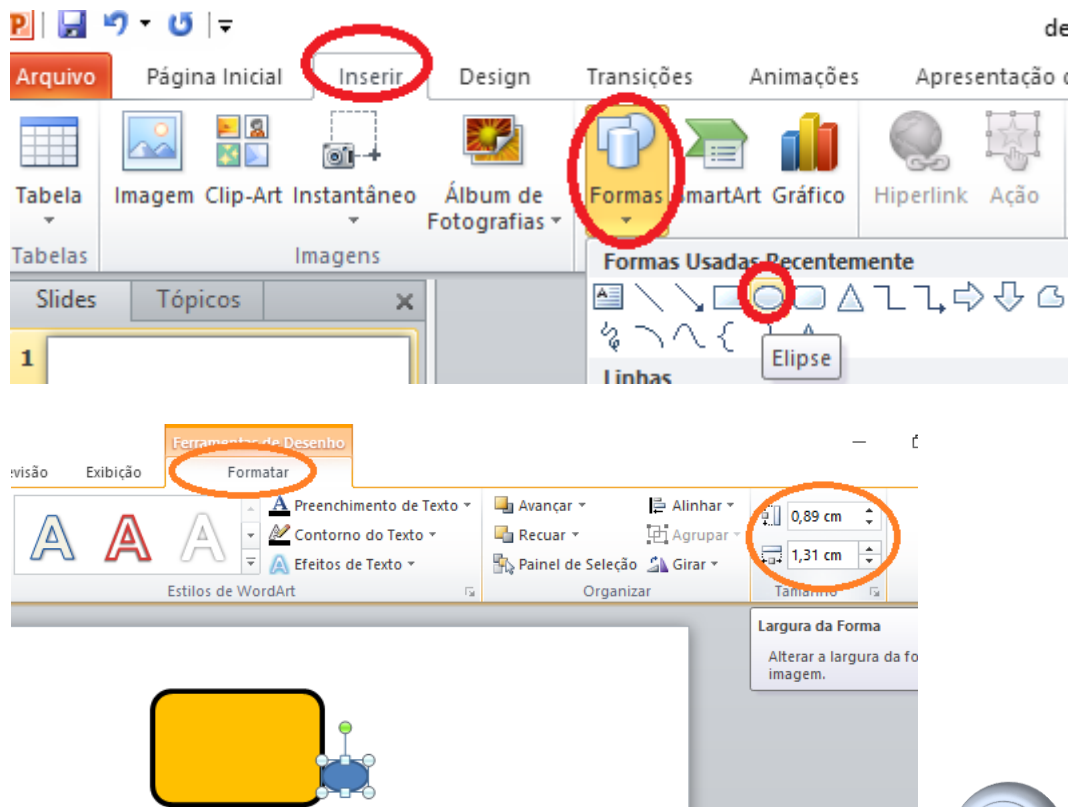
de

Arquivo Página Inicial Inserir Design Transições Animações Apresentação

Tabela
Tabelas

Imagem Clip-Art Instantâneo Álbum de Fotografias
Imagens

Formas SmartArt Gráfico Hiperlink Ação

Formas Usadas Recentemente

Elipse

Linhas

Slides Tópicos

1

Ferramentas de Desenho
evisão Exibição Formatar

Preenchimento de Texto
Contorno do Texto
Efeitos de Texto
Estilos de WordArt

Avançar
Recuar
Painel de Seleção
Alinhar
Agrupar
Girar
Organizar

0,89 cm
1,31 cm
Tamanho

Largura da Forma
Alterar a largura da fo imagem.